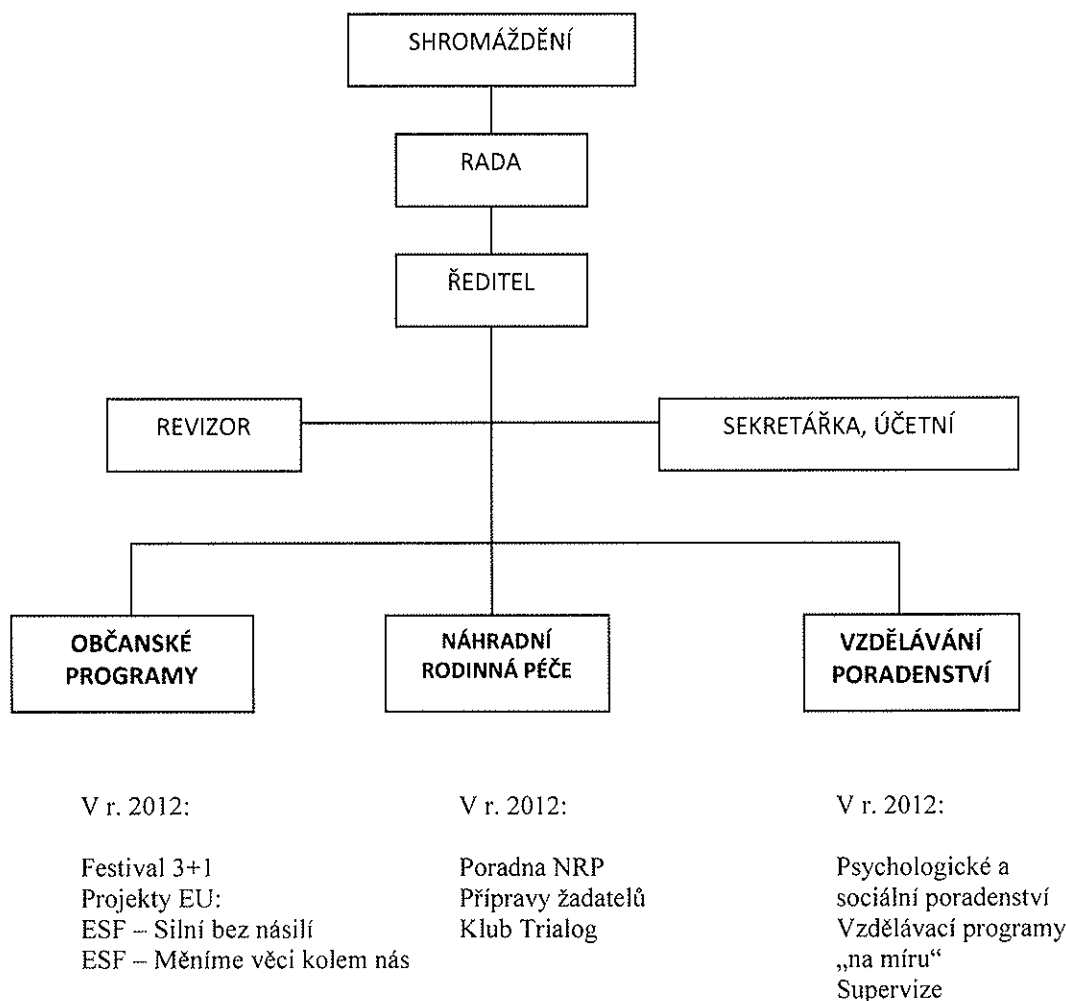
SHROMÁŽDĚNÍ

RADA

ŘEDITEL

REVIZOR

SEKRETÁŘKA, ÚČETNÍ

OBČANSKÉ PROGRAMY

NÁHRADNÍ RODINNÁ PÉČE

VZDĚLÁVÁNÍ PORADENSTVÍ

V r. 2012:

Festival 3+1
Projekty EU:
ESF – Silní bez násilí
ESF – Měníme věci kolem nás

V r. 2012:

Poradna NRP
Přípravy žadatelů
Klub Trialog

V r. 2012:

Psychologické a sociální poradenství
Vzdělávací programy „na míru"
Supervize